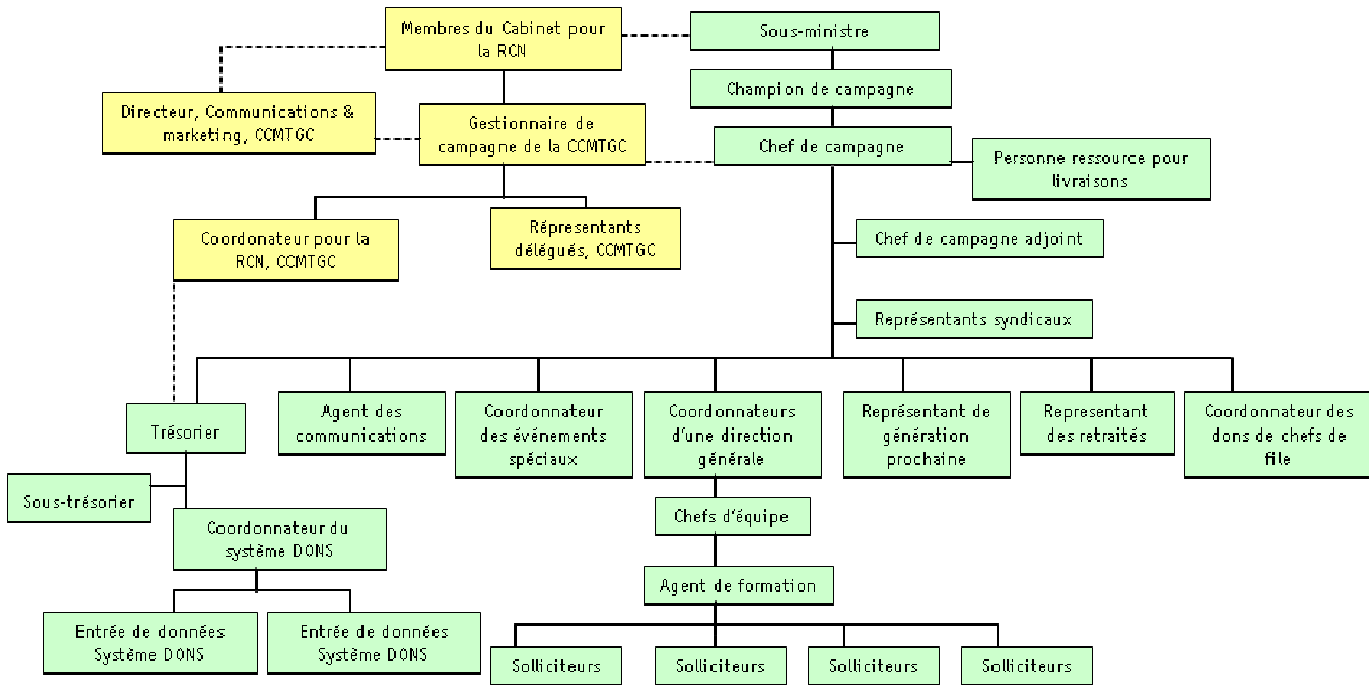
Membres du Cabinet pour la RCN

Sous-ministre

Champion de campagne

Directeur, Communications & marketing, CCMTGC

Gestionnaire de campagne de la CCMTGC

Chef de campagne

Personne ressource pour livraisons

Coordonateur pour la RCN, CCMTGC

Répresentants délégués, CCMTGC

Chef de campagne adjoint

Représentants syndicaux

Trésorier

Agent des communications

Coordonnateur des événements spéciaux

Coordonnateurs d'une direction générale

Représentant de génération prochaine

Representant des retraités

Coordonnateur des dons de chefs de file

Sous-trésorier

Coordonnateur du système DONS

Chefs d'équipe

Agent de formation

Entrée de données Système DONS

Entrée de données Système DONS

Solliciteurs

Solliciteurs

Solliciteurs

Solliciteurs